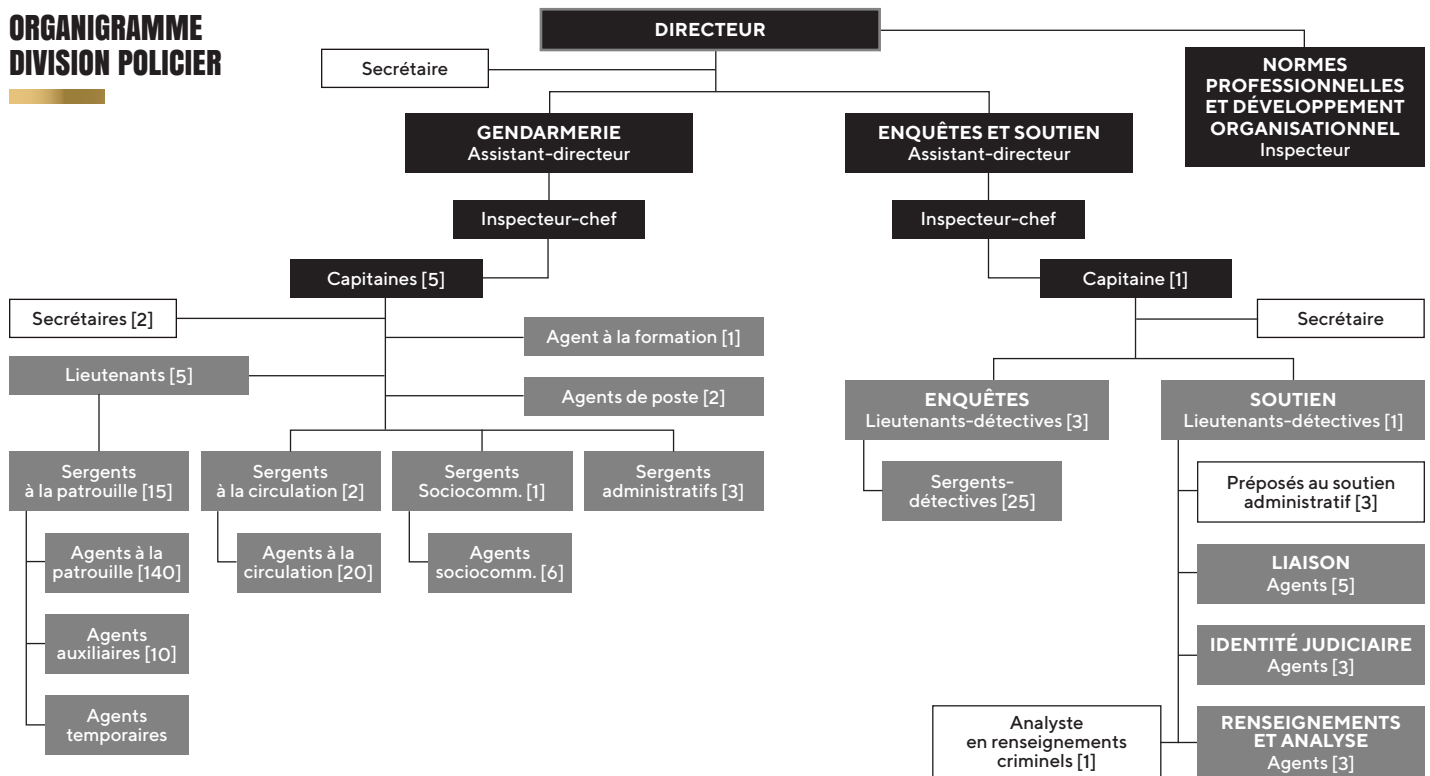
ORGANIGRAMME
DIVISION POLICIER

DIRECTEUR

Secrétaire

NORMES PROFESSIONNELLES ET DÉVELOPPEMENT ORGANISATIONNEL
Inspecteur

GENDARMERIE
Assistant-directeur

ENQUÊTES ET SOUTIEN
Assistant-directeur

Inspecteur-chef

Inspecteur-chef

Capitaines [5]

Capitaine [1]

Secrétaires [2]

Agent à la formation [1]

Secrétaire

Lieutenants [5]

Agents de poste [2]

ENQUÊTES
Lieutenants-détectives [3]

SOUTIEN
Lieutenants-détectives [1]

Sergents à la patrouille [15]

Sergents à la circulation [2]

Sergents Sociocomm. [1]

Sergents administratifs [3]

Sergents-détectives [25]

Préposés au soutien administratif [3]

Agents à la patrouille [140]

Agents à la circulation [20]

Agents sociocomm. [6]

LIAISON
Agents [5]

Agents auxiliaires [10]

IDENTITÉ JUDICIAIRE
Agents [3]

Agents temporaires

Analyste en renseignements criminels [1]

RENSEIGNEMENTS ET ANALYSE
Agents [3]